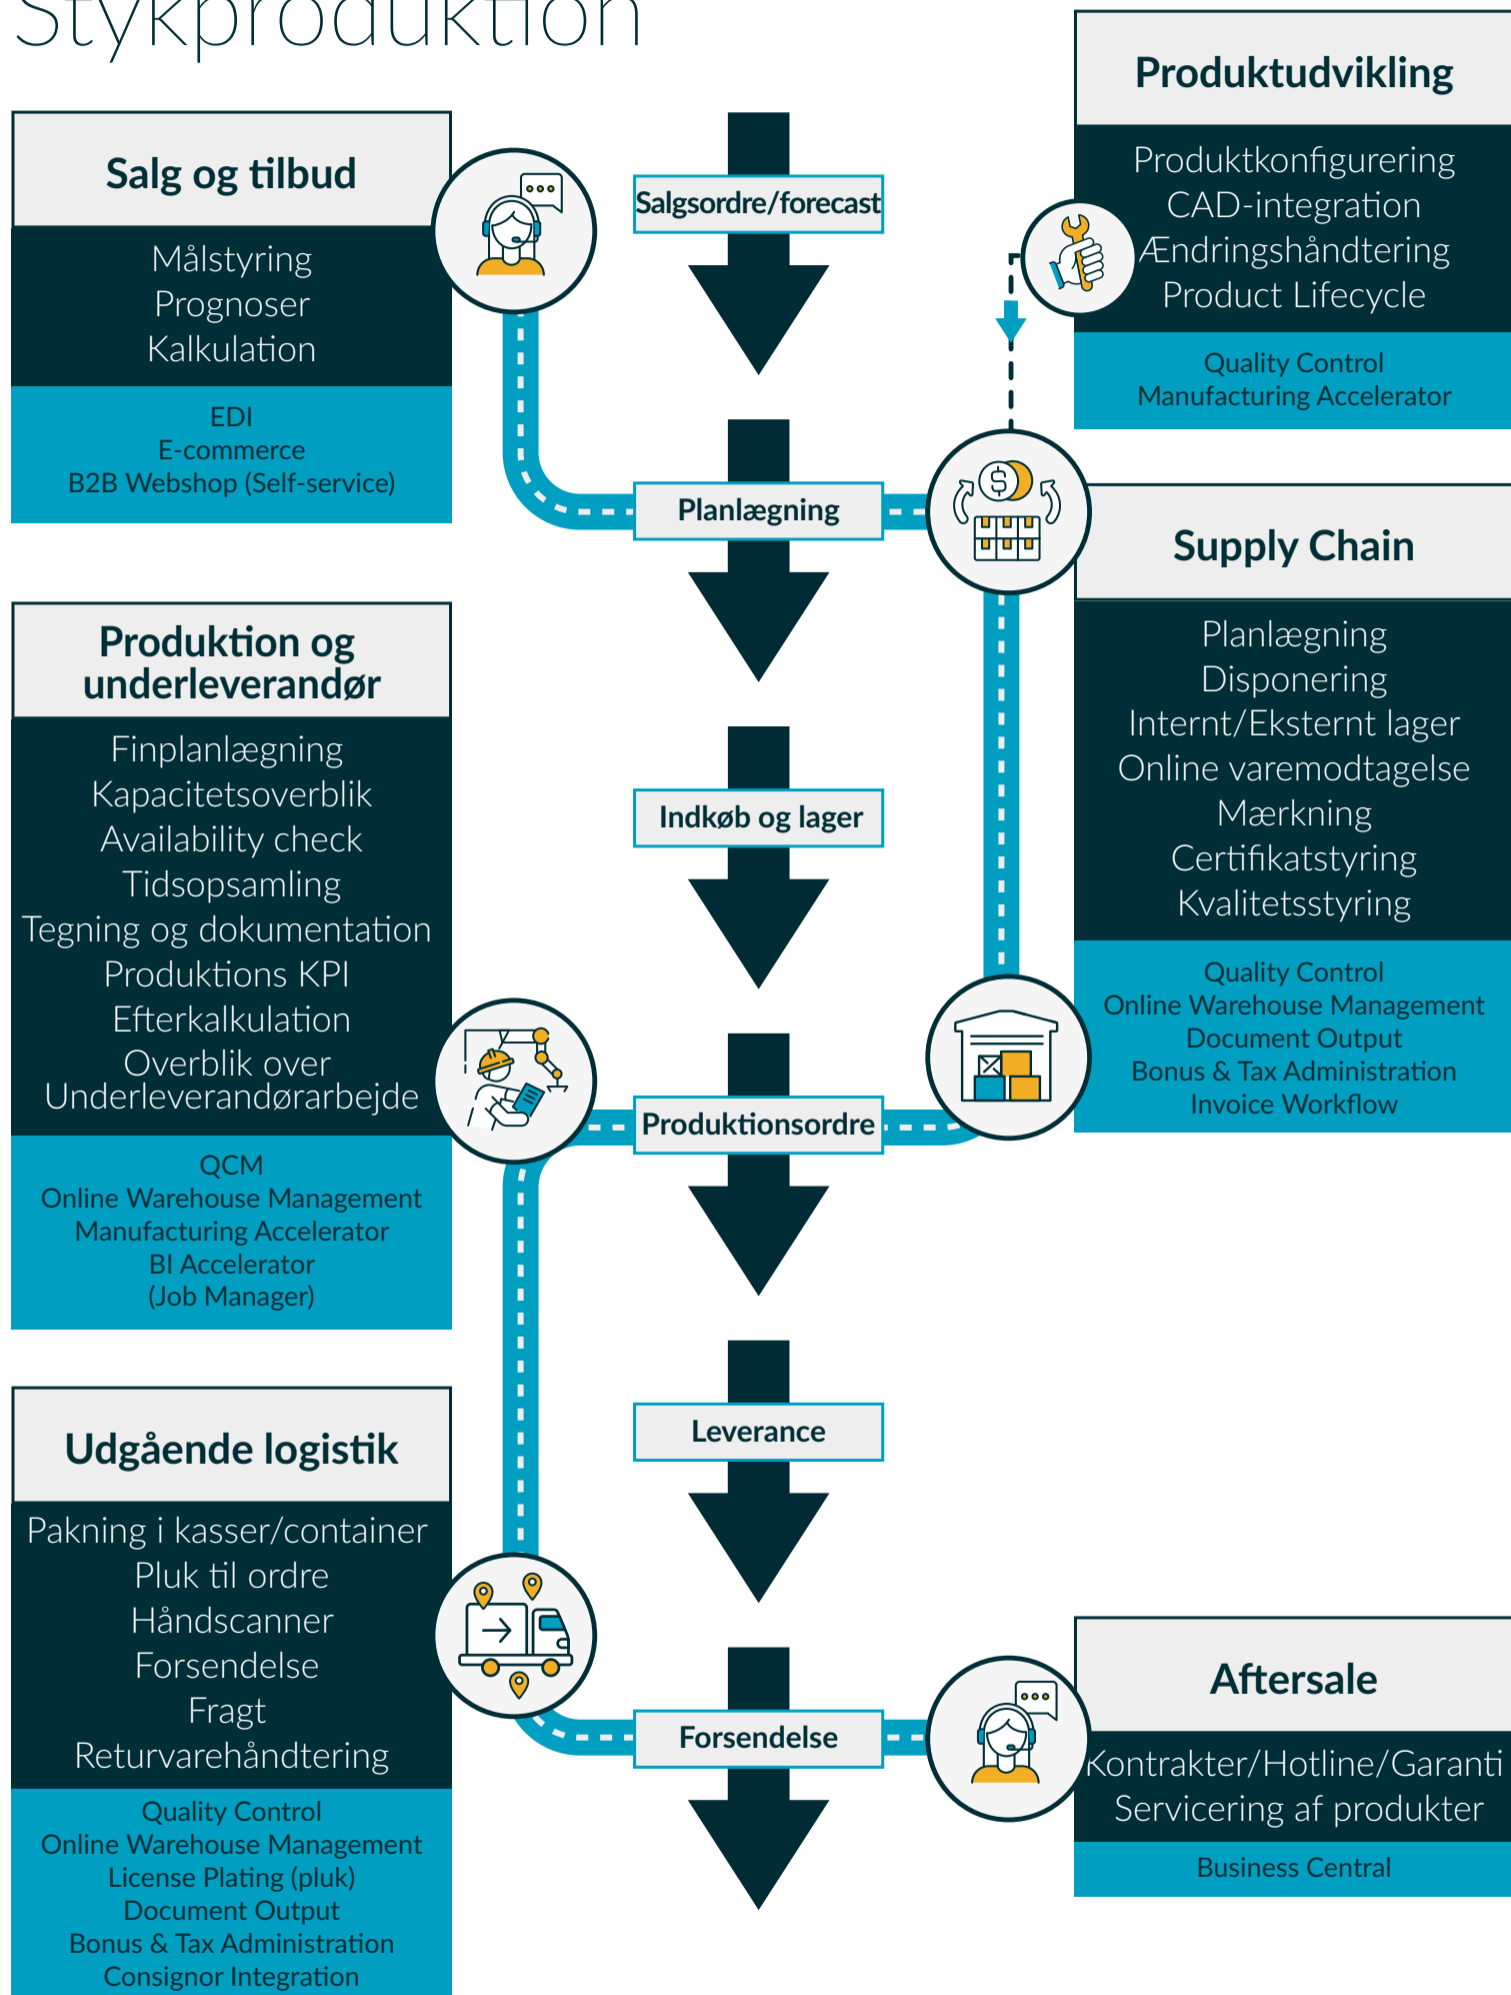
Stykproduktion

Salg og tilbud

Målstyring
Prognoser
Kalkulation

EDI
E-commerce
B2B Webshop (Self-service)

Salgsordre/forecast

Produktudvikling

Produktkonfigurering
CAD-integration
Ændringshåndtering
Product Lifecycle

Quality Control
Manufacturing Accelerator

Planlægning

Supply Chain

Planlægning
Disponering
Internt/Eksternt lager
Online varemodtagelse
Mærkning
Certifikatstyring
Kvalitetsstyring

Quality Control
Online Warehouse Management
Document Output
Bonus & Tax Administration
Invoice Workflow

Produktion og underleverandør

Finplanlægning
Kapacitetsoverblik
Availability check
Tidsopsamling
Tegning og dokumentation
Produktions KPI
Efterkalkulation
Overblik over Underleverandørarbejde

QCM
Online Warehouse Management
Manufacturing Accelerator
BI Accelerator
(Job Manager)

Indkøb og lager

Produktionsordre

Leverance

Udgående logistik

Pakning i kasser/container
Pluk til ordre
Håndscanner
Forsendelse
Fragt
Returvarehåndtering

Quality Control
Online Warehouse Management
License Plating (pluk)
Document Output
Bonus & Tax Administration
Consignor Integration

Forsendelse

Aftersale

Kontrakter/Hotline/Garanti
Servicering af produkter

Business Central